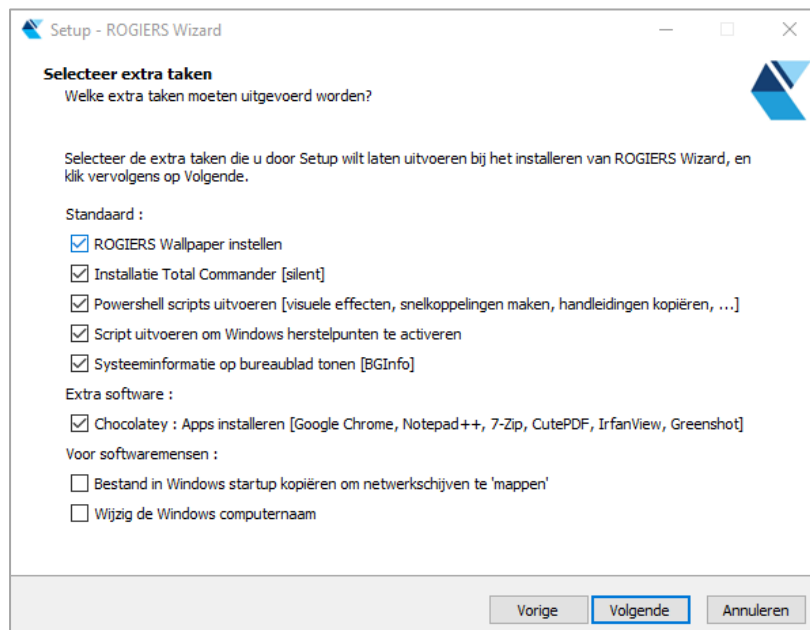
Setup - ROGIERS Wizard

Selecteer extra taken
Welke extra taken moeten uitgevoerd worden?

Selecteer de extra taken die u door Setup wilt laten uitvoeren bij het installeren van ROGIERS Wizard, en klik vervolgens op Volgende.

Standaard :
☑ ROGIERS Wallpaper instellen
☑ Installatie Total Commander [silent]
☑ Powershell scripts uitvoeren [visuele effecten, snelkoppelingen maken, handleidingen kopiëren, ...]
☑ Script uitvoeren om Windows herstelpunten te activeren
☑ Systeeminformatie op bureaublad tonen [BGInfo]
Extra software :
☑ Chocolatey : Apps installeren [Google Chrome, Notepad++, 7-Zip, CutePDF, IrfanView, Greenshot]
Voor softwaremensen :
☐ Bestand in Windows startup kopiëren om netwerkschijven te 'mappen'
☐ Wijzig de Windows computernaam

Vorige Volgende Annuleren